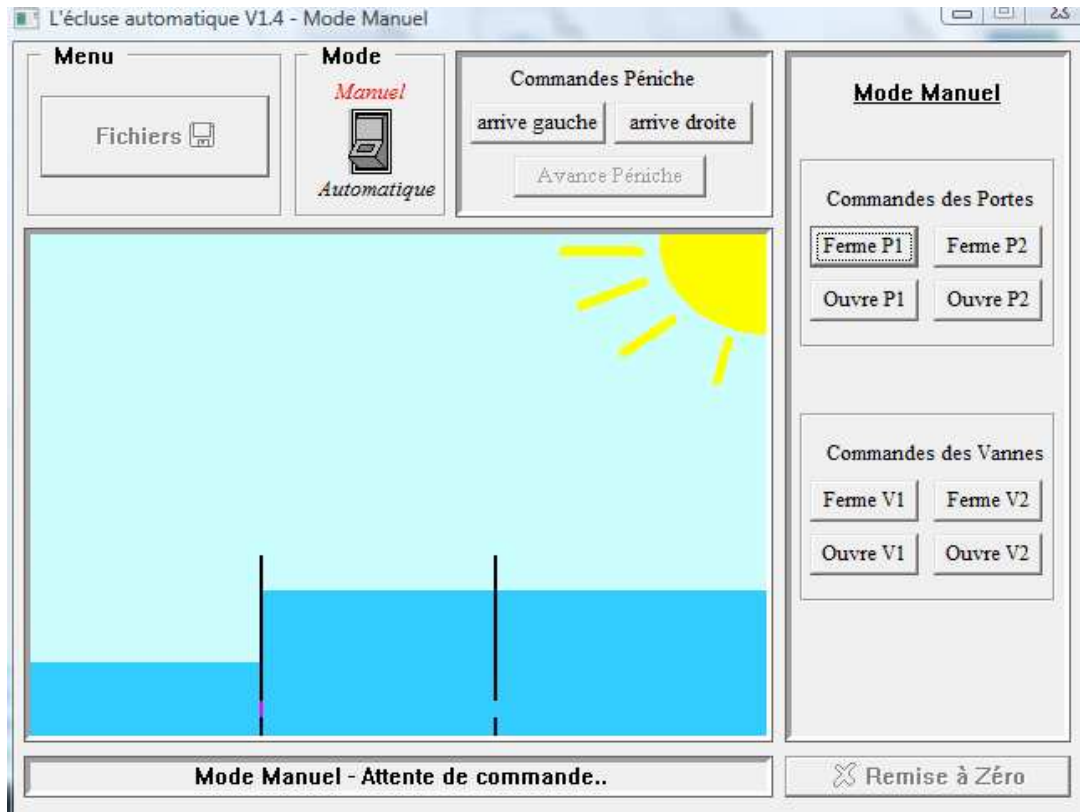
L'écluse automatique V1.4 - Mode Manuel

Menu

Fichiers

Mode

Manuel

Automatique

Commandes Péniche

arrive gauche

arrive droite

Avance Péniche

Mode Manuel

Commandes des Portes

Ferme P1

Ferme P2

Ouvre P1

Ouvre P2

Commandes des Vannes

Ferme V1

Ferme V2

Ouvre V1

Ouvre V2

Mode Manuel - Attente de commande..

Remise à Zéro